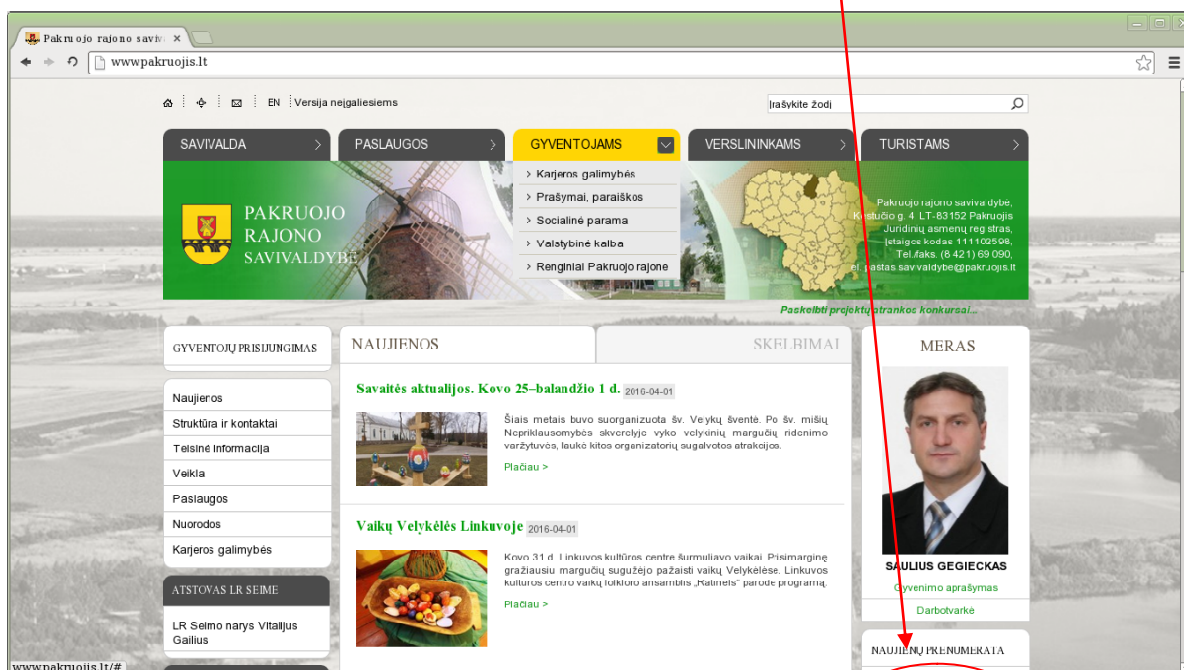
Pakruojo rajono saviv ×

wwwpakruojis.lt

EN Versija neįgaliesiems

Įrašykite žodį

SAVIVALDA
PASLAUGOS
GYVENTOJAMS
VERSLININKAMS
TURISTAMS

Karjeros galimybės
Prašymai, paraiškos
Socialinė parama
Valstybinė kalba
Renginiai Pakruojo rajone

PAKRUOJO RAJONO SAVIVALDYBĖ

Pakruojo rajono savivaldybė, Kęstučio g. 4, LT-83152 Pakruojis
Juridinių asmenų registras, įstaigos kodas 111102598,
Tel./faks. (8 421) 69 090,
el. paštas savivaldybe@pakruojis.lt

Paskelbti projektų atrankos konkursai...

GYVENTOJŲ PRISIJUNGIMAS

Naujienos
Struktūra ir kontaktai
Teisinė informacija
Veikla
Paslaugos
Nuorodos
Karjeros galimybės

ATSTOVAS LR SEIME

LR Seimo narys Vitalijus Gailius

NAUJIENOS
SKELBIMAI

Savaitės aktualijos. Kovo 25–balandžio 1 d. 2016-04-01

Šiais metais buvo suorganizuota šv. Velykų šventė. Po šv. mišių Nepriklausomybės skverelyje vyko velykinių margučių ridenimo varžytuvės, laukė kitos organizatorių sugalvotos atrakcijos.

Plačiau >

Vaikų Velykėlės Linkuvoje 2016-04-01

Kovo 31 d. Linkuvos kultūros centre šurmuliavo vaikai. Pisimarginę gražiausiu margučių sugužėjo pažaisti vaikų Velykėlėse. Linkuvos kultūros centro vaikų folkloro ansamblis „Ratinėli" parodė programą.

Plačiau >

MERAS

SAULIUS GEGIECKAS
Gyvenimo aprašymas
Darbotvarkė

NAUJIENŲ PRENUMERATA

wwwpakruojis.lt/#